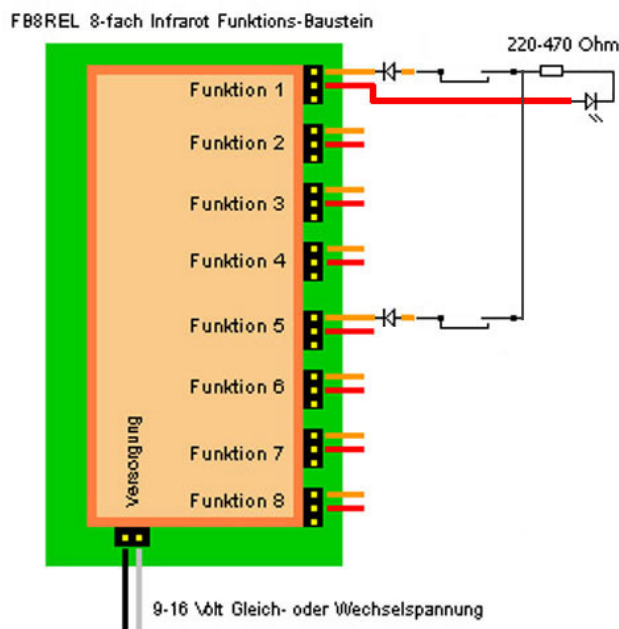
FB8REL 8-fach Infrarot Funktions-Baustein

220-470 Ohm

Funktion 1

Funktion 2

Funktion 3

Funktion 4

Funktion 5

Funktion 6

Funktion 7

Funktion 8

Versorgung

9-16 Volt Gleich- oder Wechselspannung